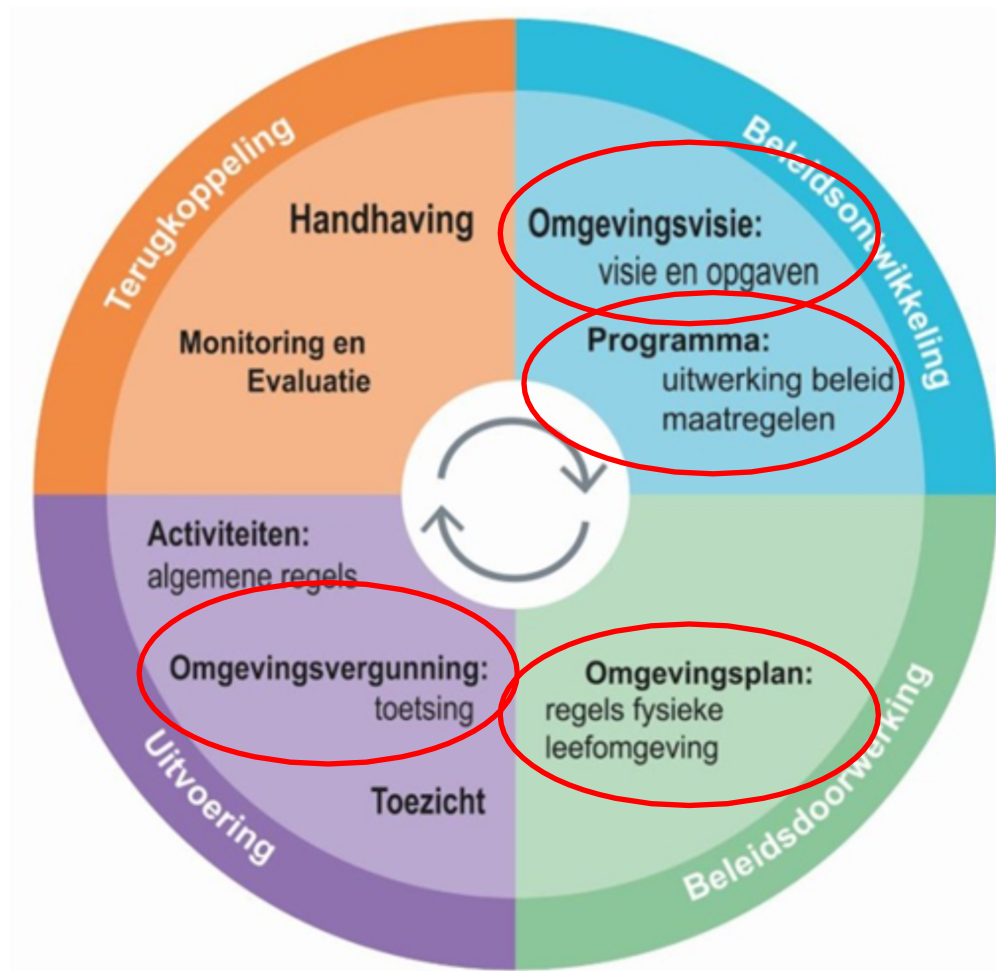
Terugkoppeling

Handhaving

Monitoring en Evaluatie

Beleidsontwikkeling

Omgevingsvisie:
visie en opgaven

Programma:
uitwerking beleid
maatregelen

Activiteiten:
algemene regels

Omgevingsvergunning:
toetsing

Toezicht

Uitvoering

Omgevingsplan:
regels fysieke
leefomgeving

Beleidsdoorwerking